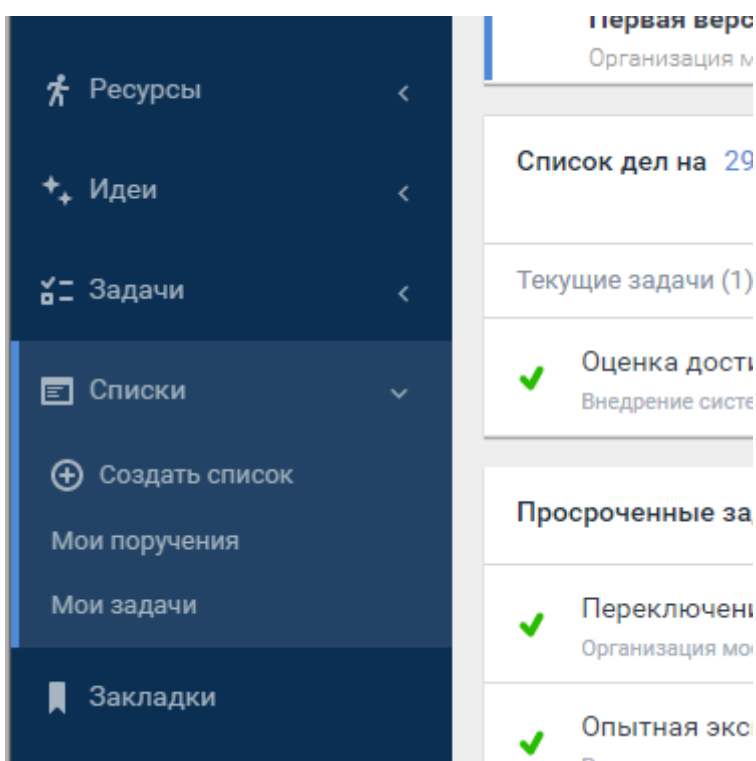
Ресурсы

Идеи

Задачи

Списки

Создать список

Мои поручения

Мои задачи

Закладки

Первая верс

Организация м

Список дел на 29

Текущие задачи (1)

Оценка дости

Внедрение систе

Просроченные за

Переключени

Организация мо

Опытная экс